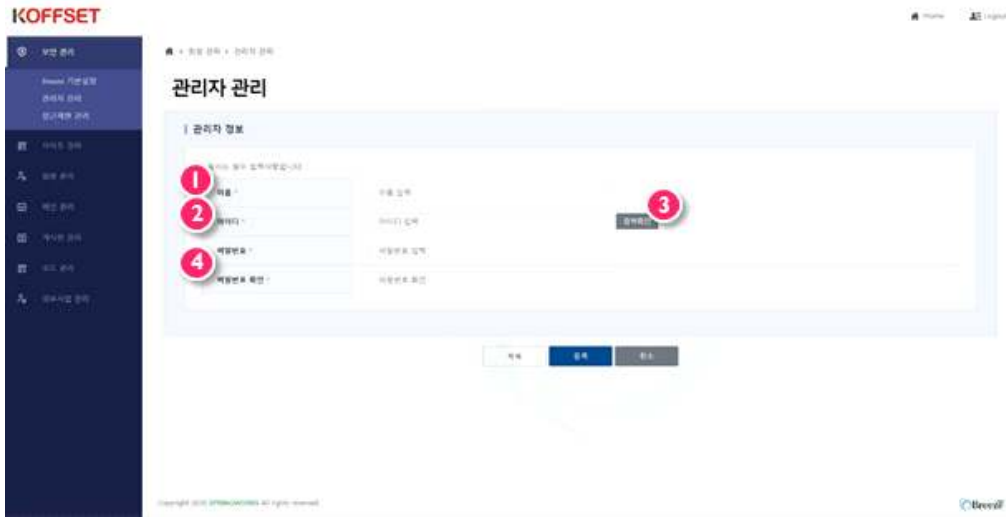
KOFFSET

Home Logout

보안 관리

관리자 설정
관리자 관리
접근제한 관리

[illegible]
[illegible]
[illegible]
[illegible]
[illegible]
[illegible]

관리자 관리

| 관리자 정보

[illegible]

1 이름 *
이름 입력

2 아이디 *
아이디 입력
3 중복확인

4 비밀번호 *
비밀번호 입력

비밀번호 확인 *
비밀번호 확인

목록 등록 취소

Copyright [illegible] All rights reserved.

Brezil